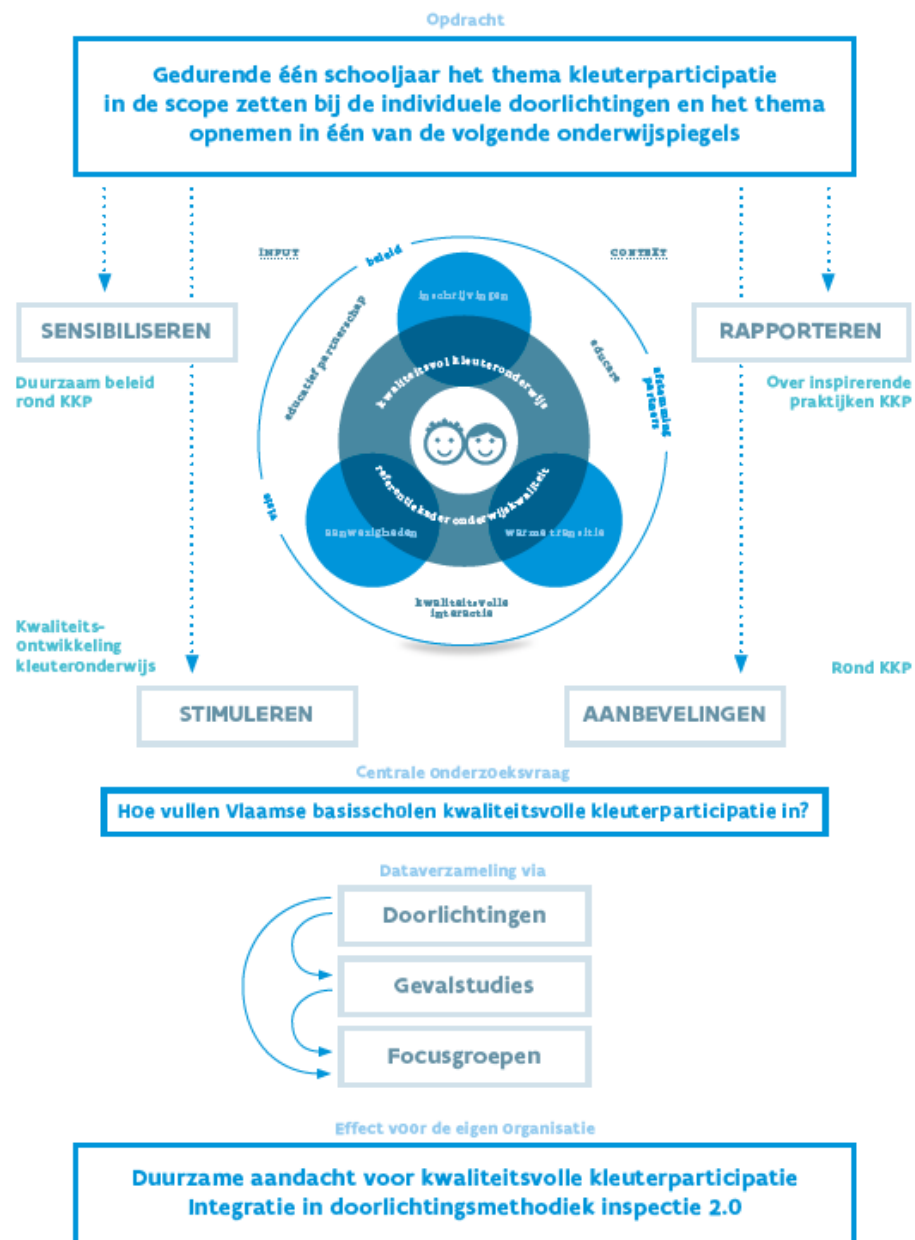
Opdracht

Gedurende één schooljaar het thema kleuterparticipatie in de scope zetten bij de individuele doorlichtingen en het thema opnemen in één van de volgende onderwijspiegels

INPUT

CONTEXT

beleid

inschrijvingen

educatief partnerschap

educare

afstemming partners

kwaliteitsvol kleuteronderwijs

referentiekader onderwijskwaliteit

afwezigheden

warme transitie

zorg

kwaliteitsvolle interactie

SENSIBILISEREN

Duurzaam beleid rond KKP

RAPPORTEREN

Over inspirerende praktijken KKP

Kwaliteitsontwikkeling kleuteronderwijs

Rond KKP

STIMULEREN

AANBEVELINGEN

Centrale onderzoeksvraag

Hoe vullen Vlaamse basisscholen kwaliteitsvolle kleuterparticipatie in?

Dataverzameling via

Doorlichtingen

Gevalstudies

Focusgroepen

Effect voor de eigen organisatie

Duurzame aandacht voor kwaliteitsvolle kleuterparticipatie
Integratie in doorlichtingsmethodiek inspectie 2.0